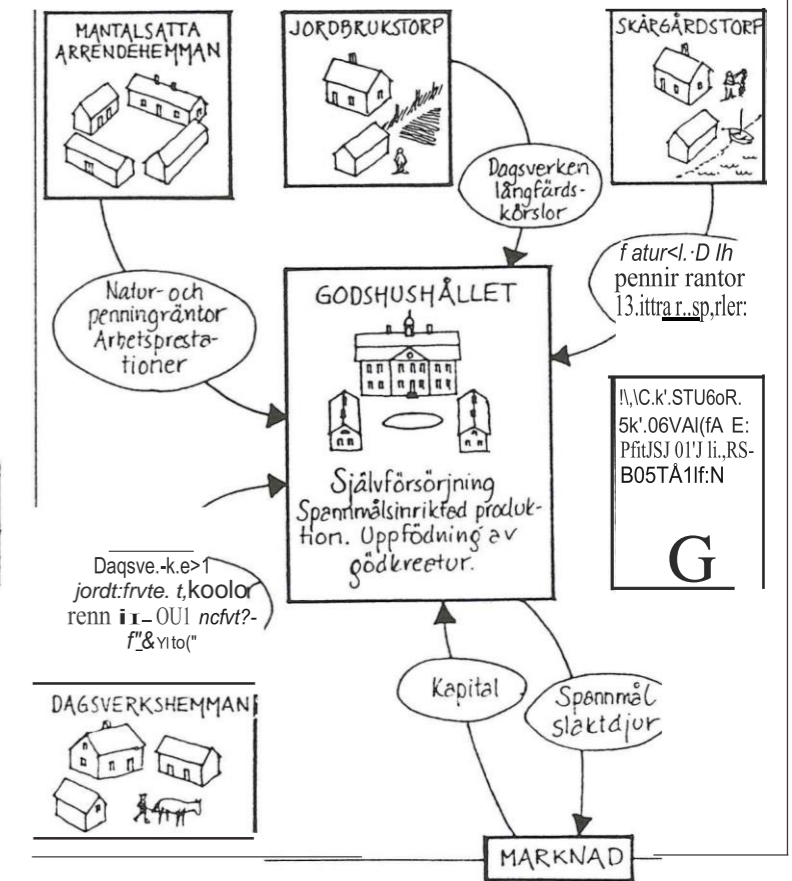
MANTALSATTA ARRENDEHEMMAN

JORDBRUKSTORP

SKÄRGÅRDSTORP

Dagsverken långfärds-körslor

f atur<l. ·D lh pennir rantor 13.ittra r..sp,rler:

Natur- och penningräntor Arbetsprestationer

GODSHUSHÅLLET

Självförsörjning Spannmålsinriktad produktion. Uppfödning av gödkreatur.

!\,\C.k'.STU6oR. 5k'.06VAI(fA E: PfitJSJ 01'J li.,RS- B05TÅ1lf:N

G

Daqsve.-k.e>1 jordt:frvte. t,koolo renn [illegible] OU1 ncfvt?- f"&Ylto("

DAGSVERKSHEMMAN

Kapital

Spannmål slaktdjur

MARKNAD